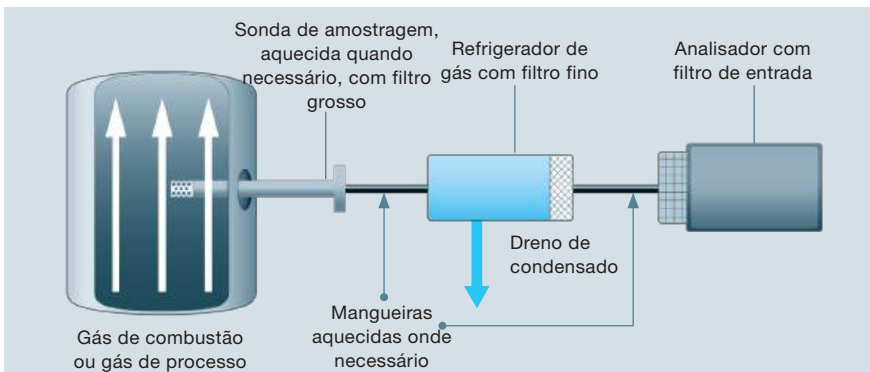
Sonda de amostragem, aquecida quando necessário, com filtro grosso

Refrigerador de gás com filtro fino

Analisador com filtro de entrada

Dreno de condensado

Mangueiras aquecidas onde necessário

Gás de combustão ou gás de processo